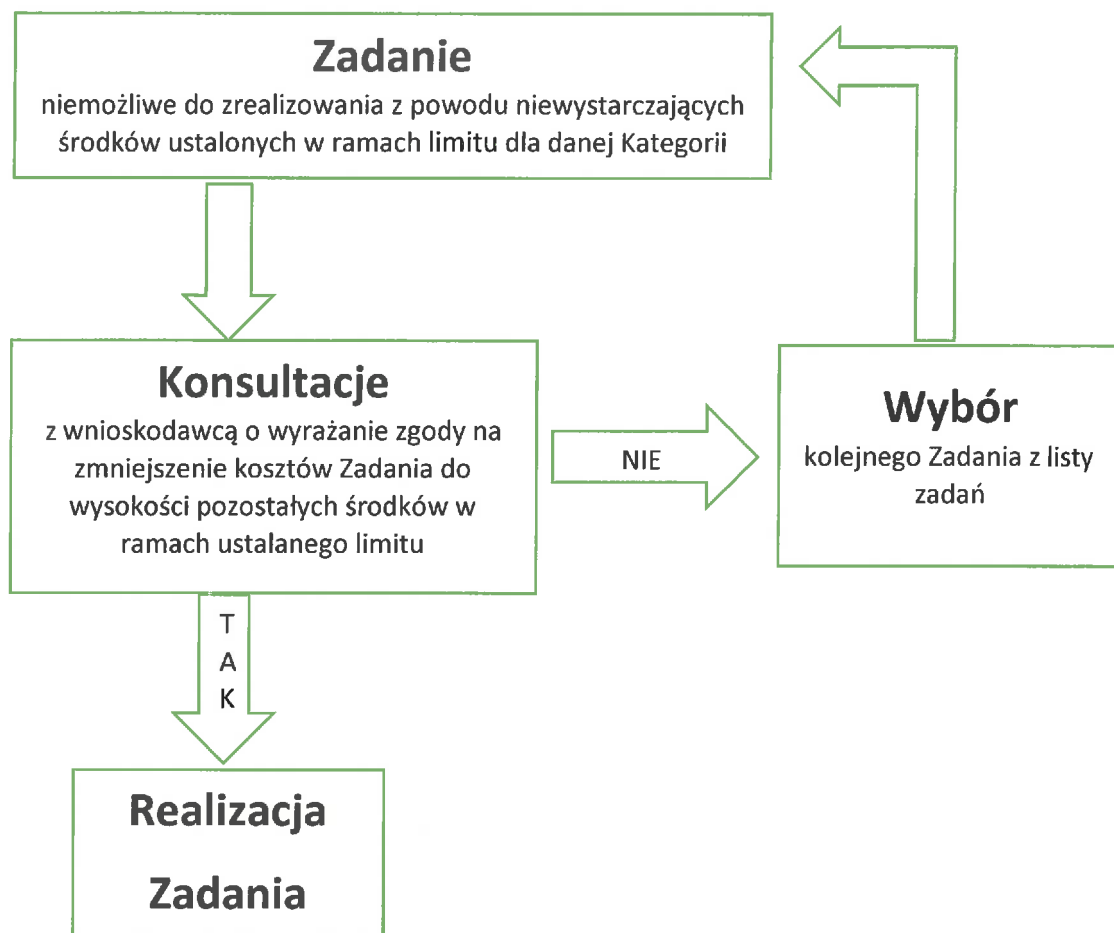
Zadanie
niemożliwe do zrealizowania z powodu niewystarczających środków ustalonych w ramach limitu dla danej Kategorii

Konsultacje
z wnioskodawcą o wyrażanie zgody na zmniejszenie kosztów Zadania do wysokości pozostałych środków w ramach ustalanego limitu

NIE

Wybór
kolejnego Zadania z listy zadań

T
A
K

Realizacja
Zadania